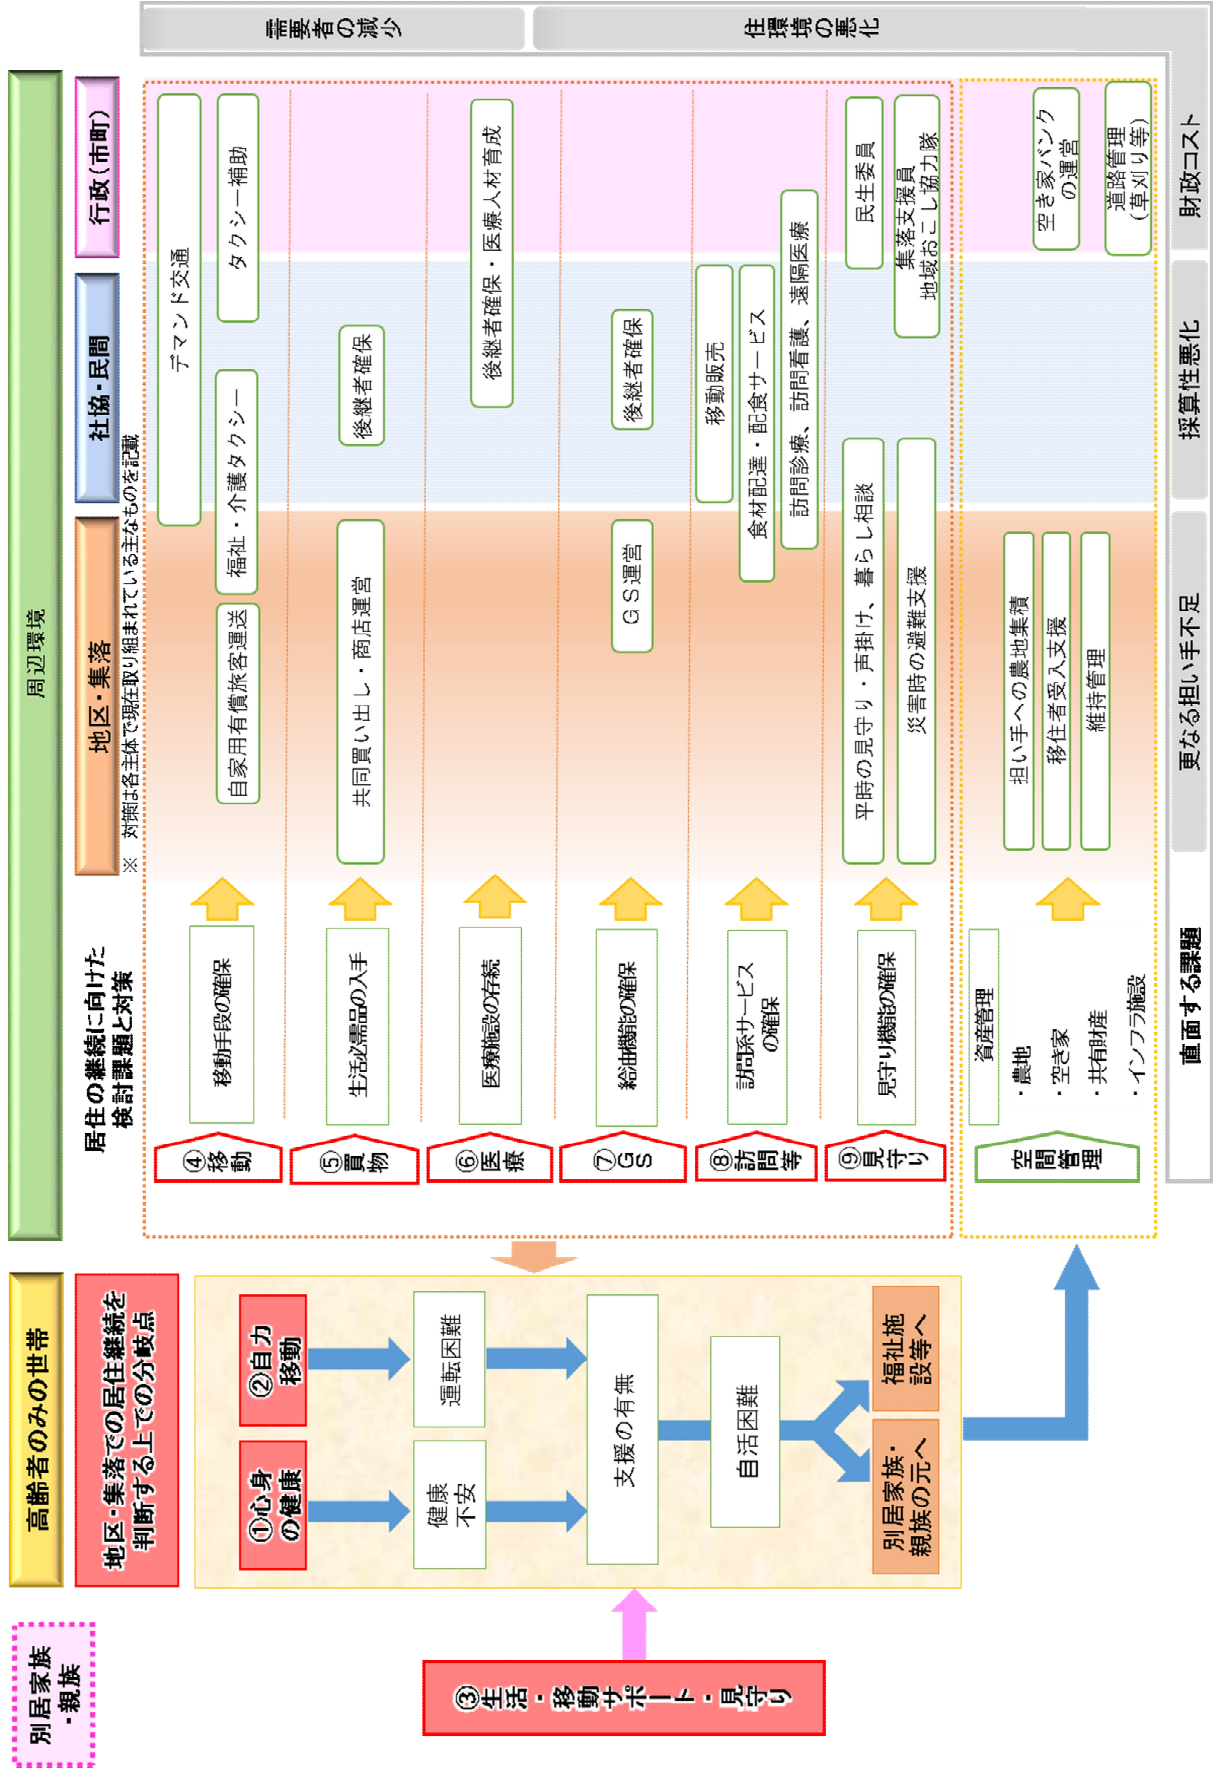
周辺環境

高齢者のみの世帯

別居家族・親族

地区・集落

社協・民間

行政（市町）

※ 対策は各主体で現在取り組まれている主なものを記載

居住の継続に向けた検討課題と対策

需要者の減少

住環境の悪化

④移動
移動手段の確保
自家用有償旅客運送
福祉・介護タクシー
デマンド交通
タクシー補助

⑤買物
生活必需品の入手
共同買い出し・商店運営
後継者確保

⑥医療
医療施設の存続
後継者確保・医療人材育成

⑦GS
給油機能の確保
GS運営
後継者確保

⑧訪問等
訪問系サービスの確保
食材配達・配食サービス
移動販売
訪問診療、訪問看護、遠隔医療

⑨見守り
見守り機能の確保
平時の見守り・声掛け、暮らし相談
災害時の避難支援
民生委員
集落支援員
地域おこし協力隊

空間管理
資産管理
・農地
・空き家
・共有財産
・インフラ施設
担い手への農地集積
移住者受入支援
維持管理
空き家バンクの運営
道路管理（草刈り等）

直面する課題
更なる担い手不足
採算性悪化
財政コスト

地区・集落での居住継続を判断する上での分岐点

①心身の健康
②自力移動
健康不安
運転困難
支援の有無
自活困難
別居家族・親族の元へ
福祉施設等へ

③生活・移動サポート・見守り